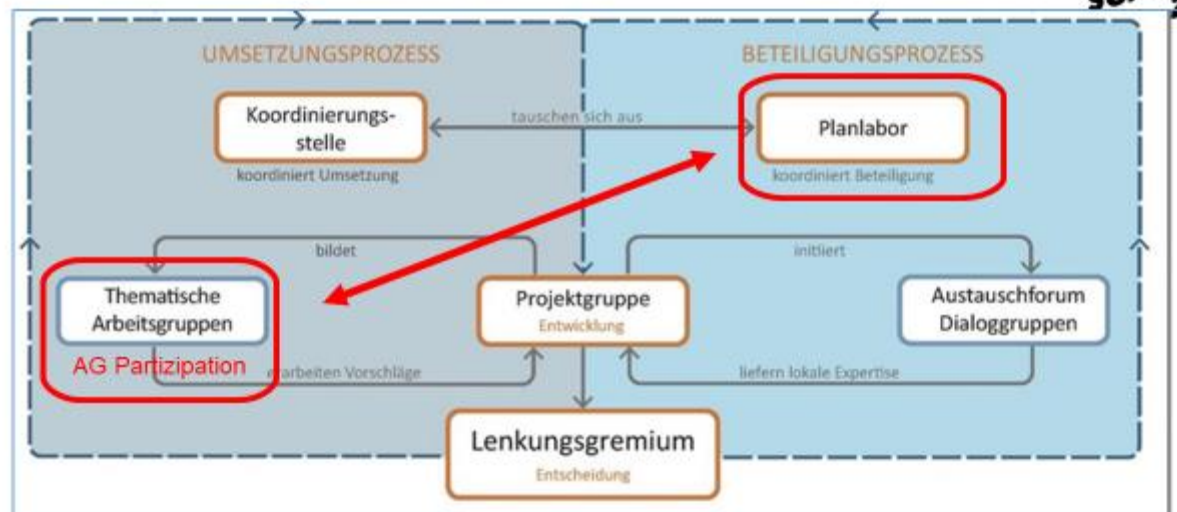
UMSETZUNGSPROZESS

BETEILIGUNGSPROZESS

Koordinierungsstelle
koordiniert Umsetzung

tauschen sich aus

Planlabor
koordiniert Beteiligung

bildet

initiiert

Thematische Arbeitsgruppen

AG Partizipation

erarbeiten Vorschläge

Projektgruppe
Entwicklung

Austauschforum Dialoggruppen

liefern lokale Expertise

Lenkungsgremium
Entscheidung